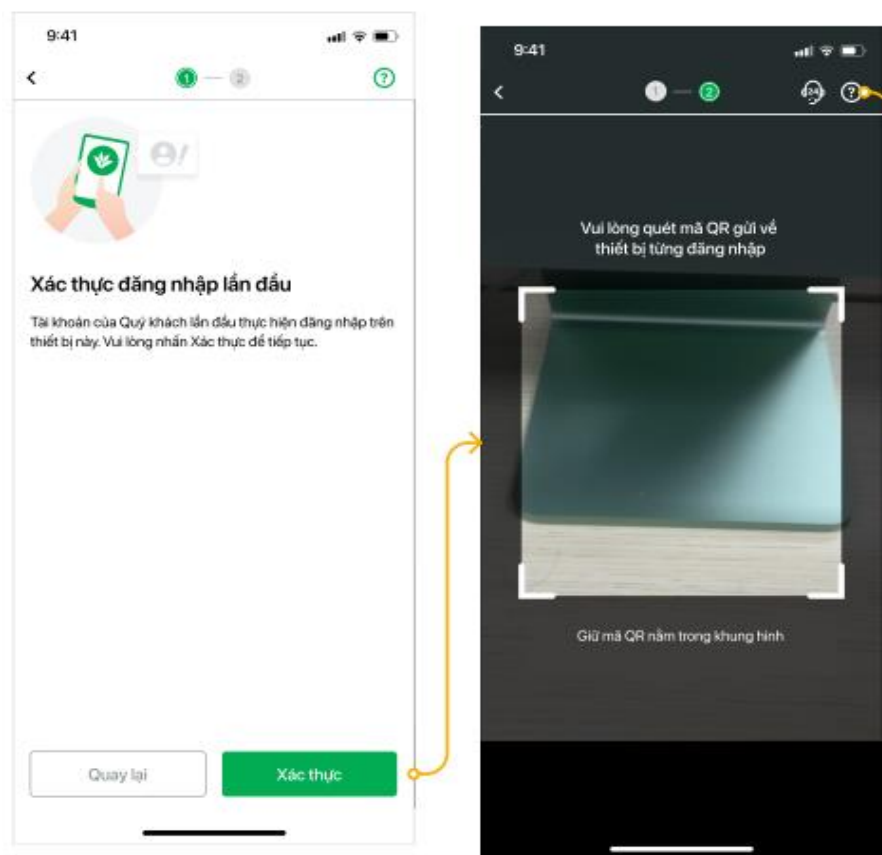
9:41

<

1 — 2

?

Xác thực đăng nhập lần đầu

Tài khoản của Quý khách lần đầu thực hiện đăng nhập trên thiết bị này. Vui lòng nhấn Xác thực để tiếp tục.

Quay lại

Xác thực

9:41

<

1 — 2

24

?

Vui lòng quét mã QR gửi về thiết bị từng đăng nhập

Giữ mã QR nằm trong khung hình